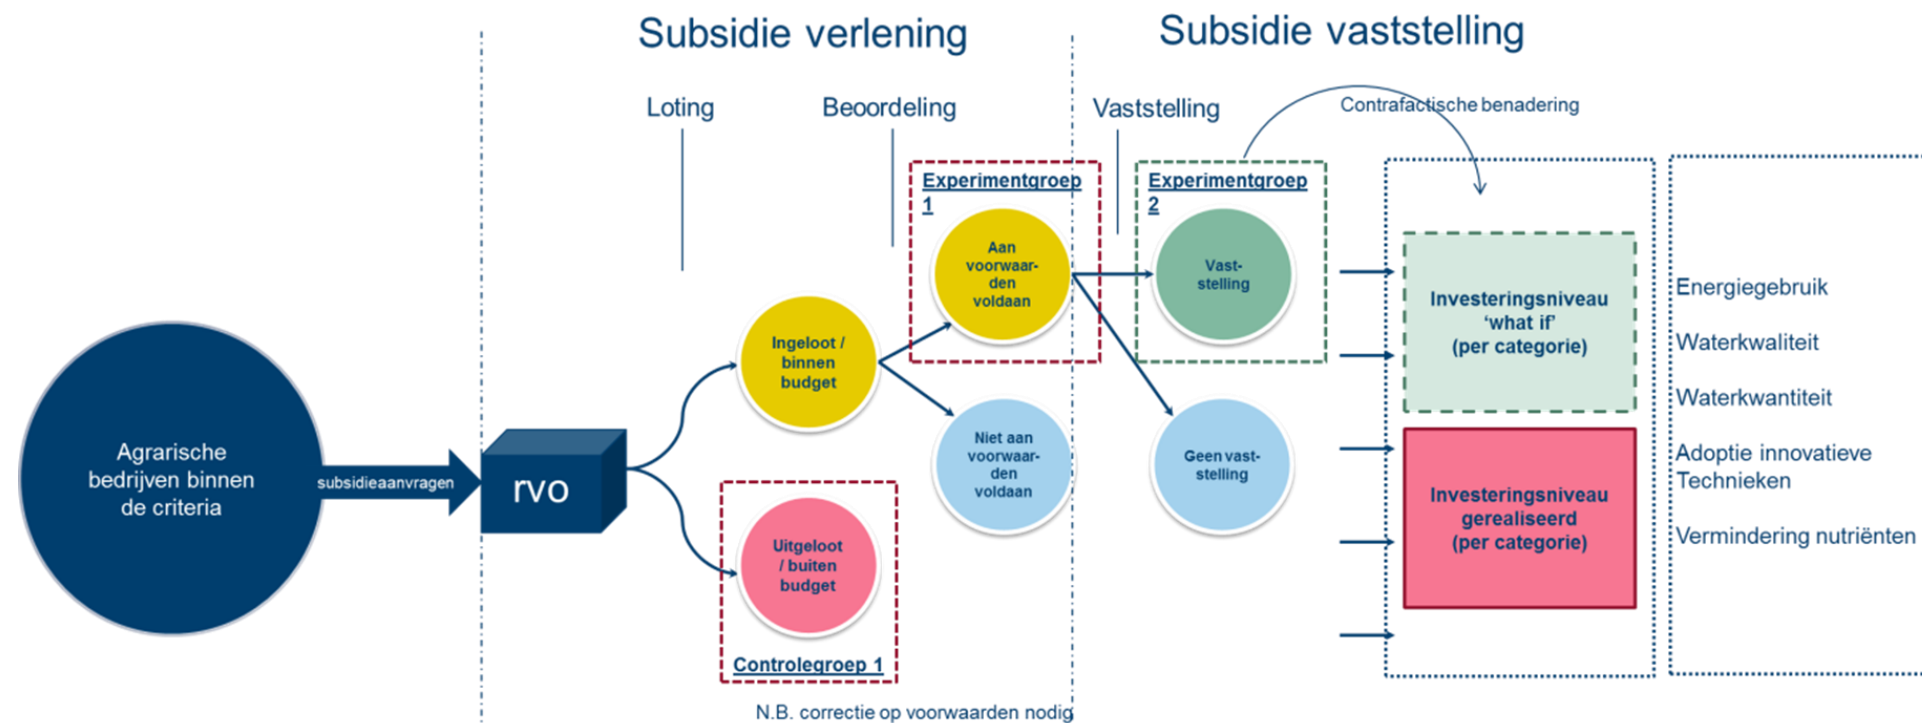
Subsidie verlening

Subsidie vaststelling

Loting

Beoordeling

Vaststelling

Contrafactische benadering

Agrarische bedrijven binnen de criteria

subsidieaanvragen

rvo

Ingeloot / binnen budget

Uitgeloot / buiten budget

Controlegroep 1

Experimentgroep 1

Aan voorwaarden voldaan

Niet aan voorwaarden voldaan

Experimentgroep 2

Vaststelling

Geen vaststelling

Investeringsniveau 'what if' (per categorie)

Investeringsniveau gerealiseerd (per categorie)

Energiegebruik

Waterkwaliteit

Waterkwantiteit

Adoptie innovatieve Technieken

Vermindering nutriënten

N.B. correctie op voorwaarden nodig